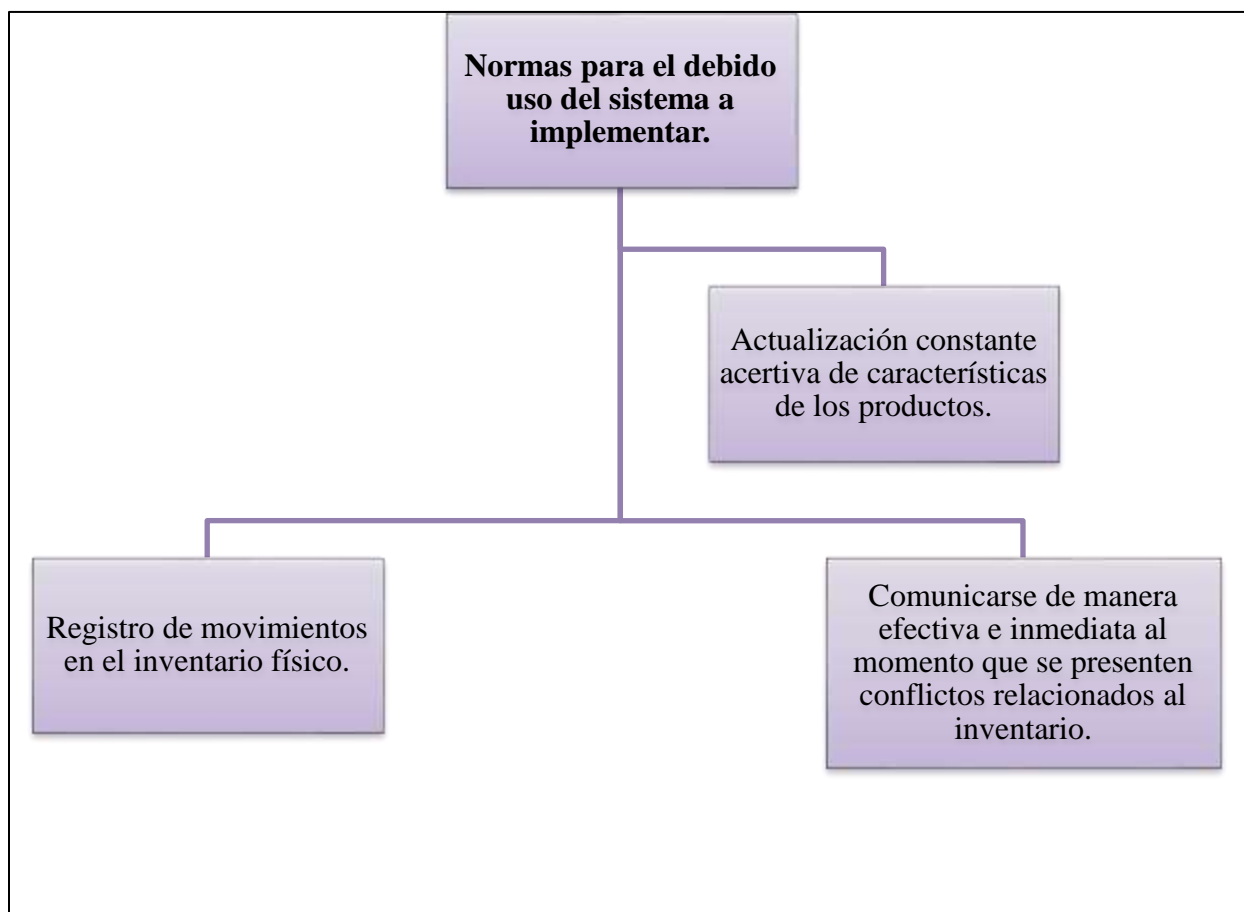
Normas para el debido uso del sistema a implementar.

Actualización constante acertiva de características de los productos.

Registro de movimientos en el inventario físico.

Comunicarse de manera efectiva e inmediata al momento que se presenten conflictos relacionados al inventario.